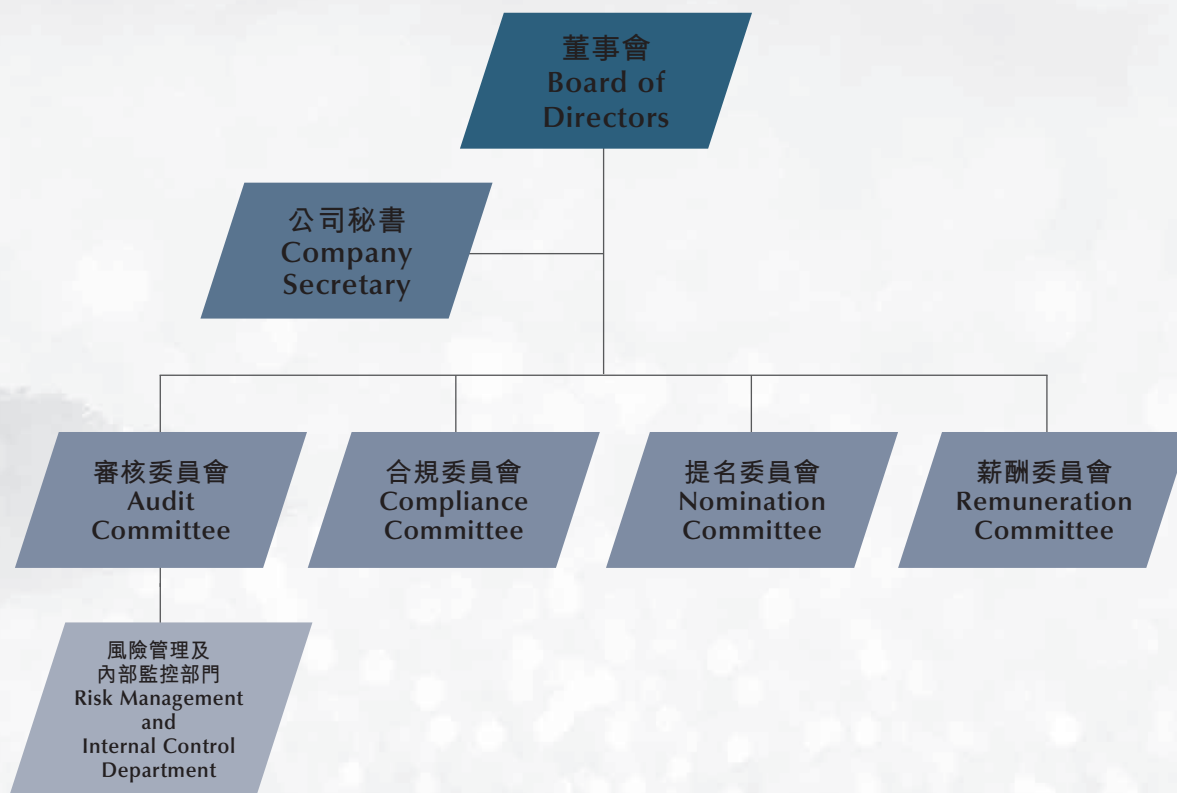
董事會
Board of Directors

公司秘書
Company Secretary

審核委員會
Audit Committee

合規委員會
Compliance Committee

提名委員會
Nomination Committee

薪酬委員會
Remuneration Committee

風險管理及內部監控部門
Risk Management and Internal Control Department